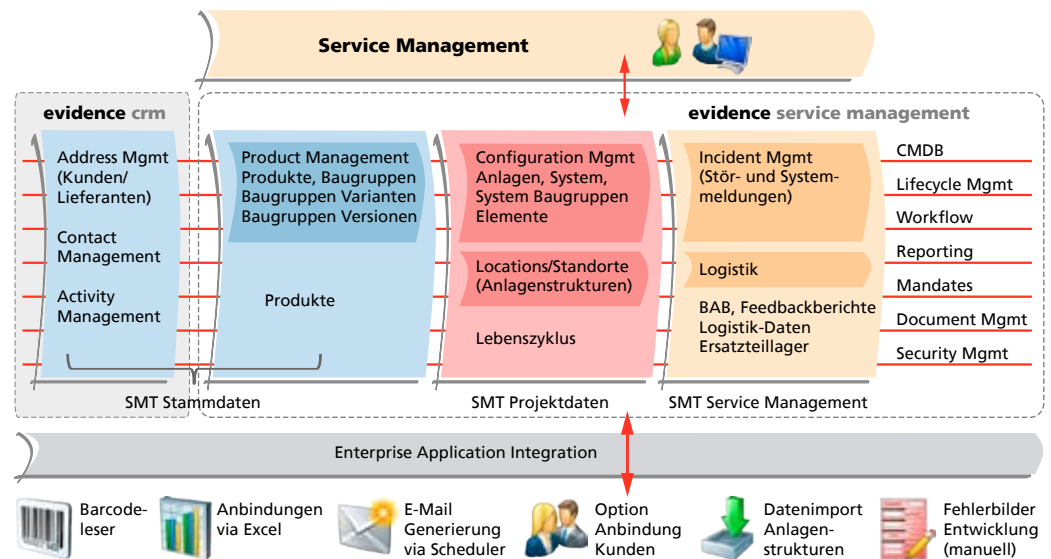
Service Management

evidence crm

evidence service management

Address Mgmt (Kunden/ Lieferanten)

Contact Management

Activity Management

Product Management Produkte, Baugruppen Baugruppen Varianten Baugruppen Versionen

Produkte

Configuration Mgmt Anlagen, System, System Baugruppen Elemente

Locations/Standorte (Anlagenstrukturen)

Lebenszyklus

Incident Mgmt (Stör- und Systemmeldungen)

Logistik

BAB, Feedbackberichte Logistik-Daten Ersatzteillager

CMDB

Lifecycle Mgmt

Workflow

Reporting

Mandates

Document Mgmt

Security Mgmt

SMT Stammdaten

SMT Projektdaten

SMT Service Management

Enterprise Application Integration

Barcodeleser

Anbindungen via Excel

E-Mail Generierung via Scheduler

Option Anbindung Kunden

Datenimport Anlagenstrukturen

Fehlerbilder Entwicklung (manuell)